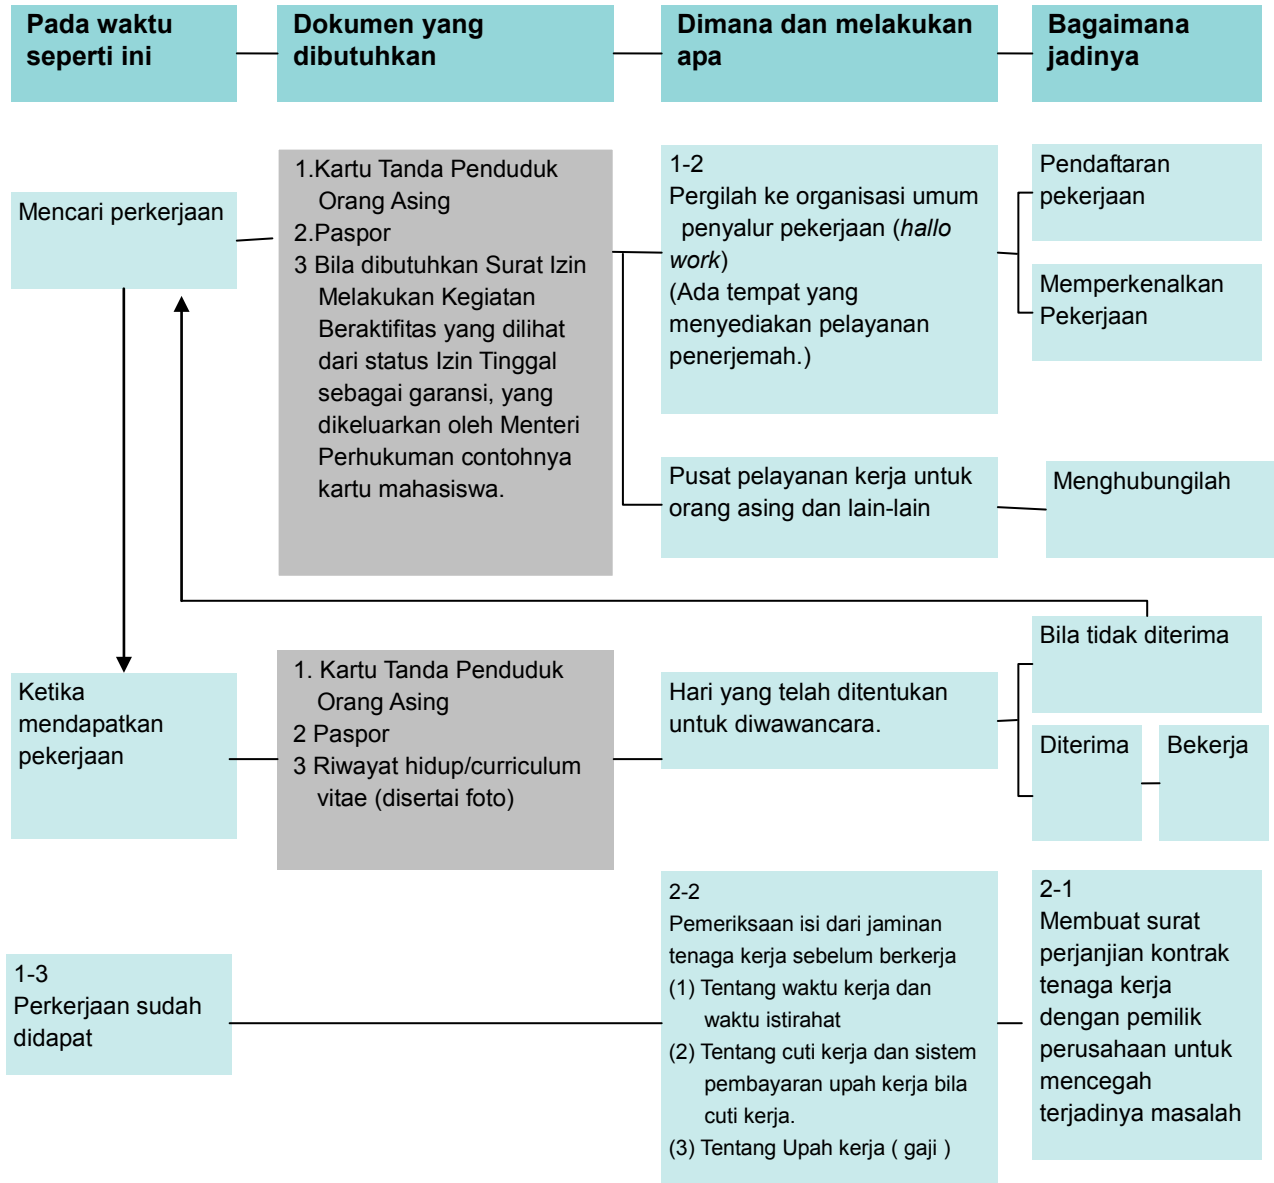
Pada waktu seperti ini

Dokumen yang dibutuhkan

Dimana dan melakukan apa

Bagaimana jadinya

Mencari perkerjaan

1.Kartu Tanda Penduduk Orang Asing
2.Paspor
3 Bila dibutuhkan Surat Izin Melakukan Kegiatan Beraktifitas yang dilihat dari status Izin Tinggal sebagai garansi, yang dikeluarkan oleh Menteri Perhukuman contohnya kartu mahasiswa.

1-2
Pergilah ke organisasi umum penyalur pekerjaan (*hallo work*)
(Ada tempat yang menyediakan pelayanan penerjemah.)

Pendaftaran pekerjaan

Memperkenalkan Pekerjaan

Pusat pelayanan kerja untuk orang asing dan lain-lain

Menghubungilah

Bila tidak diterima

Ketika mendapatkan pekerjaan

1. Kartu Tanda Penduduk Orang Asing
2 Paspor
3 Riwayat hidup/curriculum vitae (disertai foto)

Hari yang telah ditentukan untuk diwawancara.

Diterima

Bekerja

1-3
Perkerjaan sudah didapat

2-2
Pemeriksaan isi dari jaminan tenaga kerja sebelum berkerja
(1) Tentang waktu kerja dan waktu istirahat
(2) Tentang cuti kerja dan sistem pembayaran upah kerja bila cuti kerja.
(3) Tentang Upah kerja ( gaji )

2-1
Membuat surat perjanjian kontrak tenaga kerja dengan pemilik perusahaan untuk mencegah terjadinya masalah